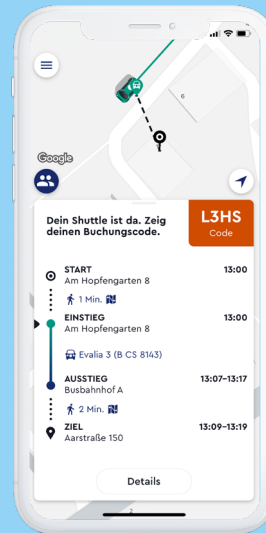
6

Google

Dein Shuttle ist da. Zeig deinen Buchungscode.

L3HS
Code

START
Am Hopfengarten 8
13:00

1 Min.

EINSTIEG
Am Hopfengarten 8
13:00

Evalia 3 (B CS 8143)

AUSSTIEG
Busbahnhof A
13:07–13:17

2 Min.

ZIEL
Aarstraße 150
13:09–13:19

Details